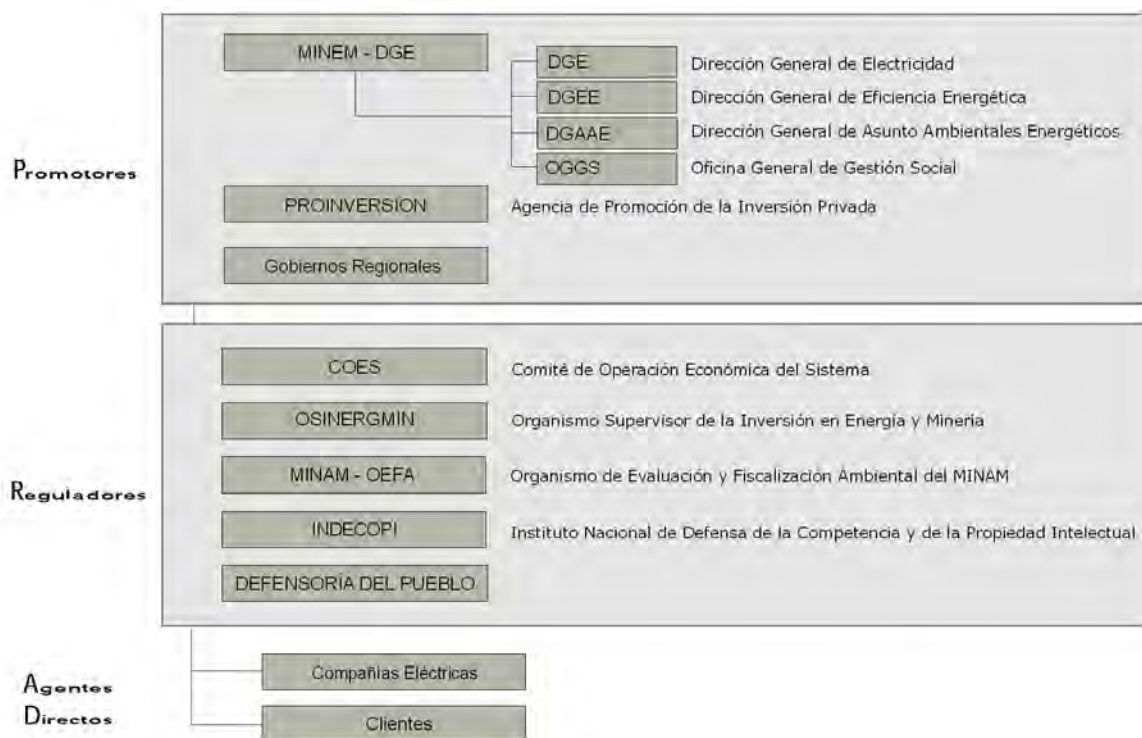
Promotores

MINEM - DGE

DGE Dirección General de Electricidad

DGEE Dirección General de Eficiencia Energética

DGAAE Dirección General de Asunto Ambientales Energéticos

OGGS Oficina General de Gestión Social

PROINVERSION Agencia de Promoción de la Inversión Privada

Gobiernos Regionales

Reguladores

COES Comité de Operación Económica del Sistema

OSINERGMIN Organismo Supervisor de la Inversión en Energía y Minería

MINAM - OEFA Organismo de Evaluación y Fiscalización Ambiental del MINAM

INDECOPI Instituto Nacional de Defensa de la Competencia y de la Propiedad Intelectual

DEFENSORÍA DEL PUEBLO

Agentes Directos

Compañías Eléctricas

Clientes